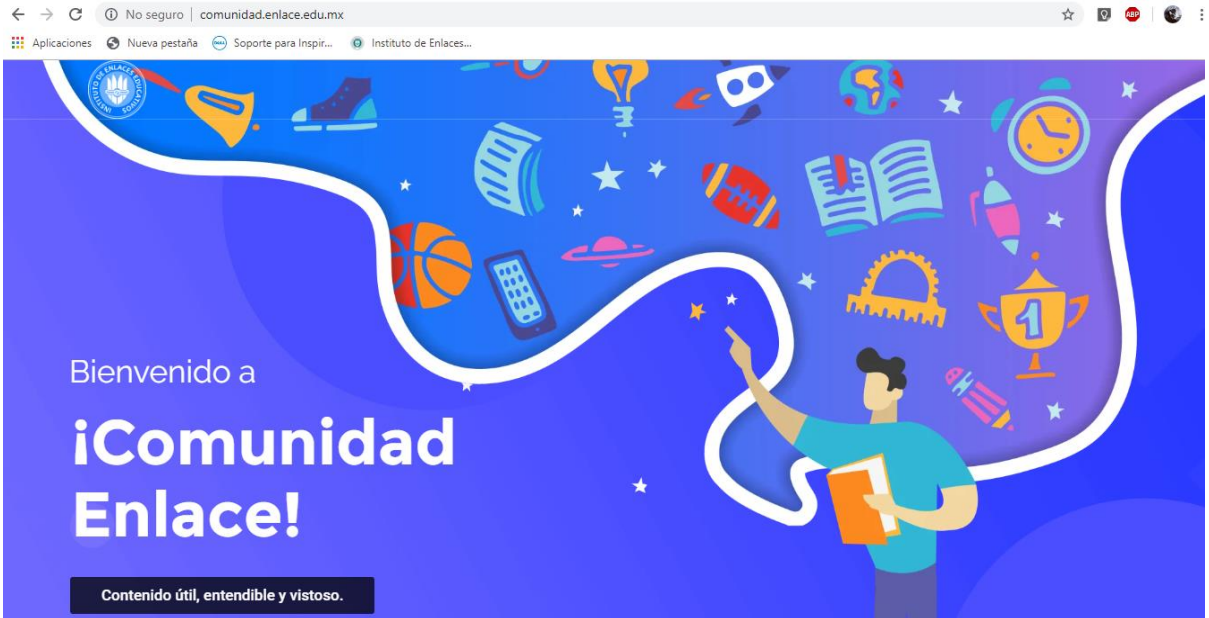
No seguro | comunidad.enlace.edu.mx

Aplicaciones Nueva pestaña Soporte para Inspir... Instituto de Enlaces...

ABP

INSTITUTO DE ENLACES EDUCATIVOS

1

Bienvenido a

¡Comunidad Enlace!

Contenido útil, entendible y vistoso.